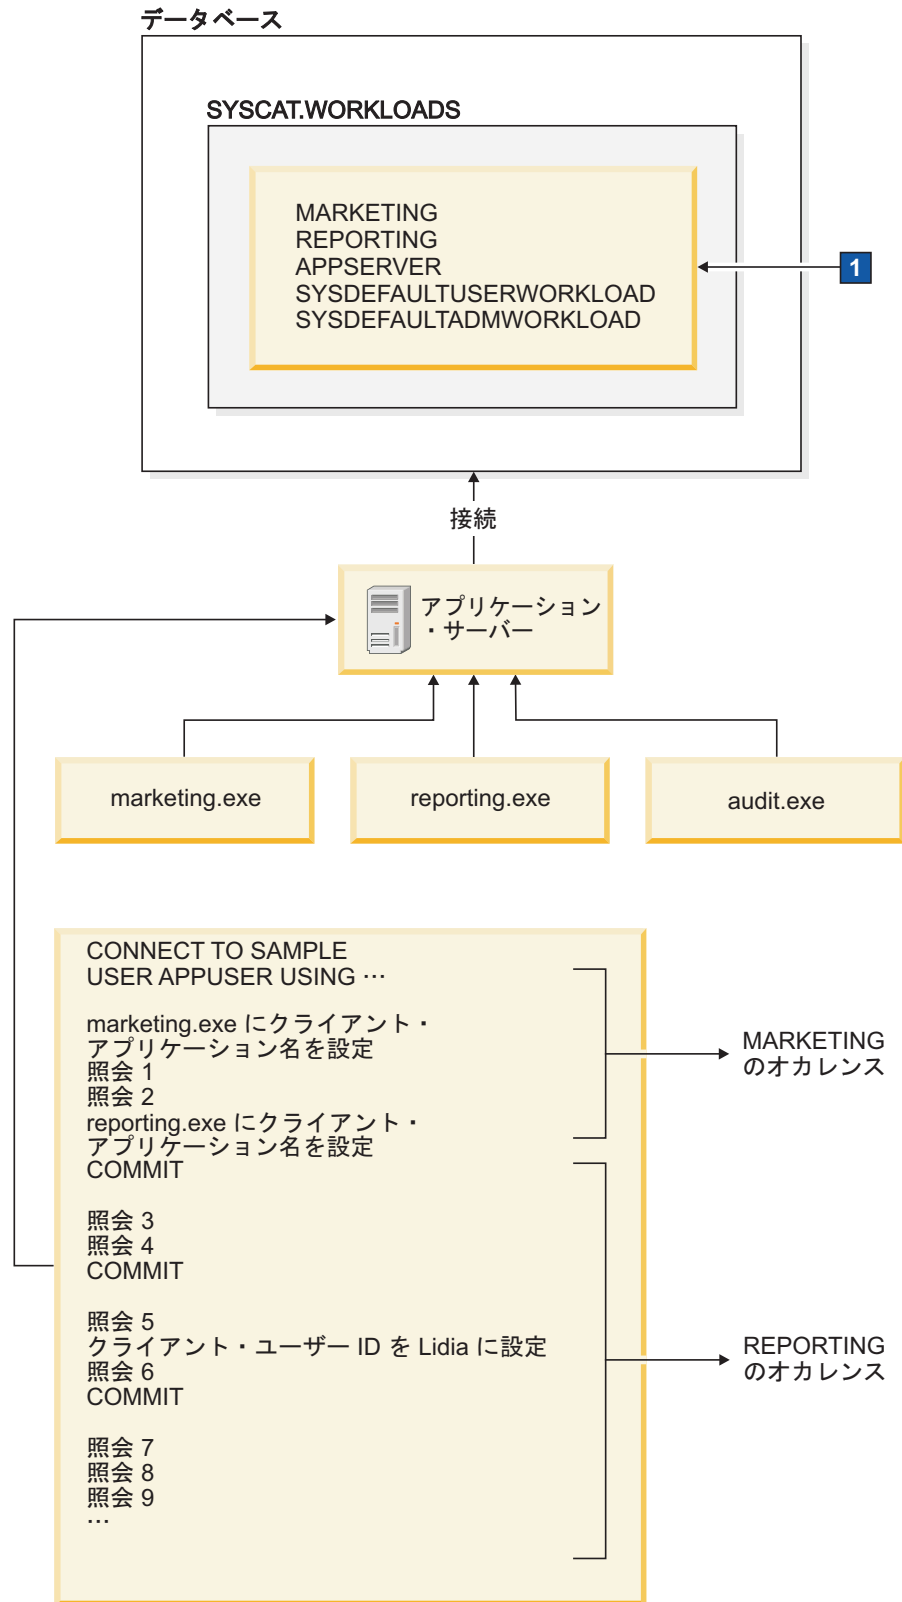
データベース

SYSCAT.WORKLOADS

MARKETING
REPORTING
APPSERVER
SYSDEFAULTUSERWORKLOAD
SYSDEFAULTADMWORKLOAD

1

接続

アプリケーション・サーバー

marketing.exe

reporting.exe

audit.exe

CONNECT TO SAMPLE
USER APPUSER USING …

marketing.exe にクライアント・アプリケーション名を設定
照会 1
照会 2
reporting.exe にクライアント・アプリケーション名を設定
COMMIT

照会 3
照会 4
COMMIT

照会 5
クライアント・ユーザー ID を Lidia に設定
照会 6
COMMIT

照会 7
照会 8
照会 9
…

MARKETING
のオカレンス

REPORTING
のオカレンス